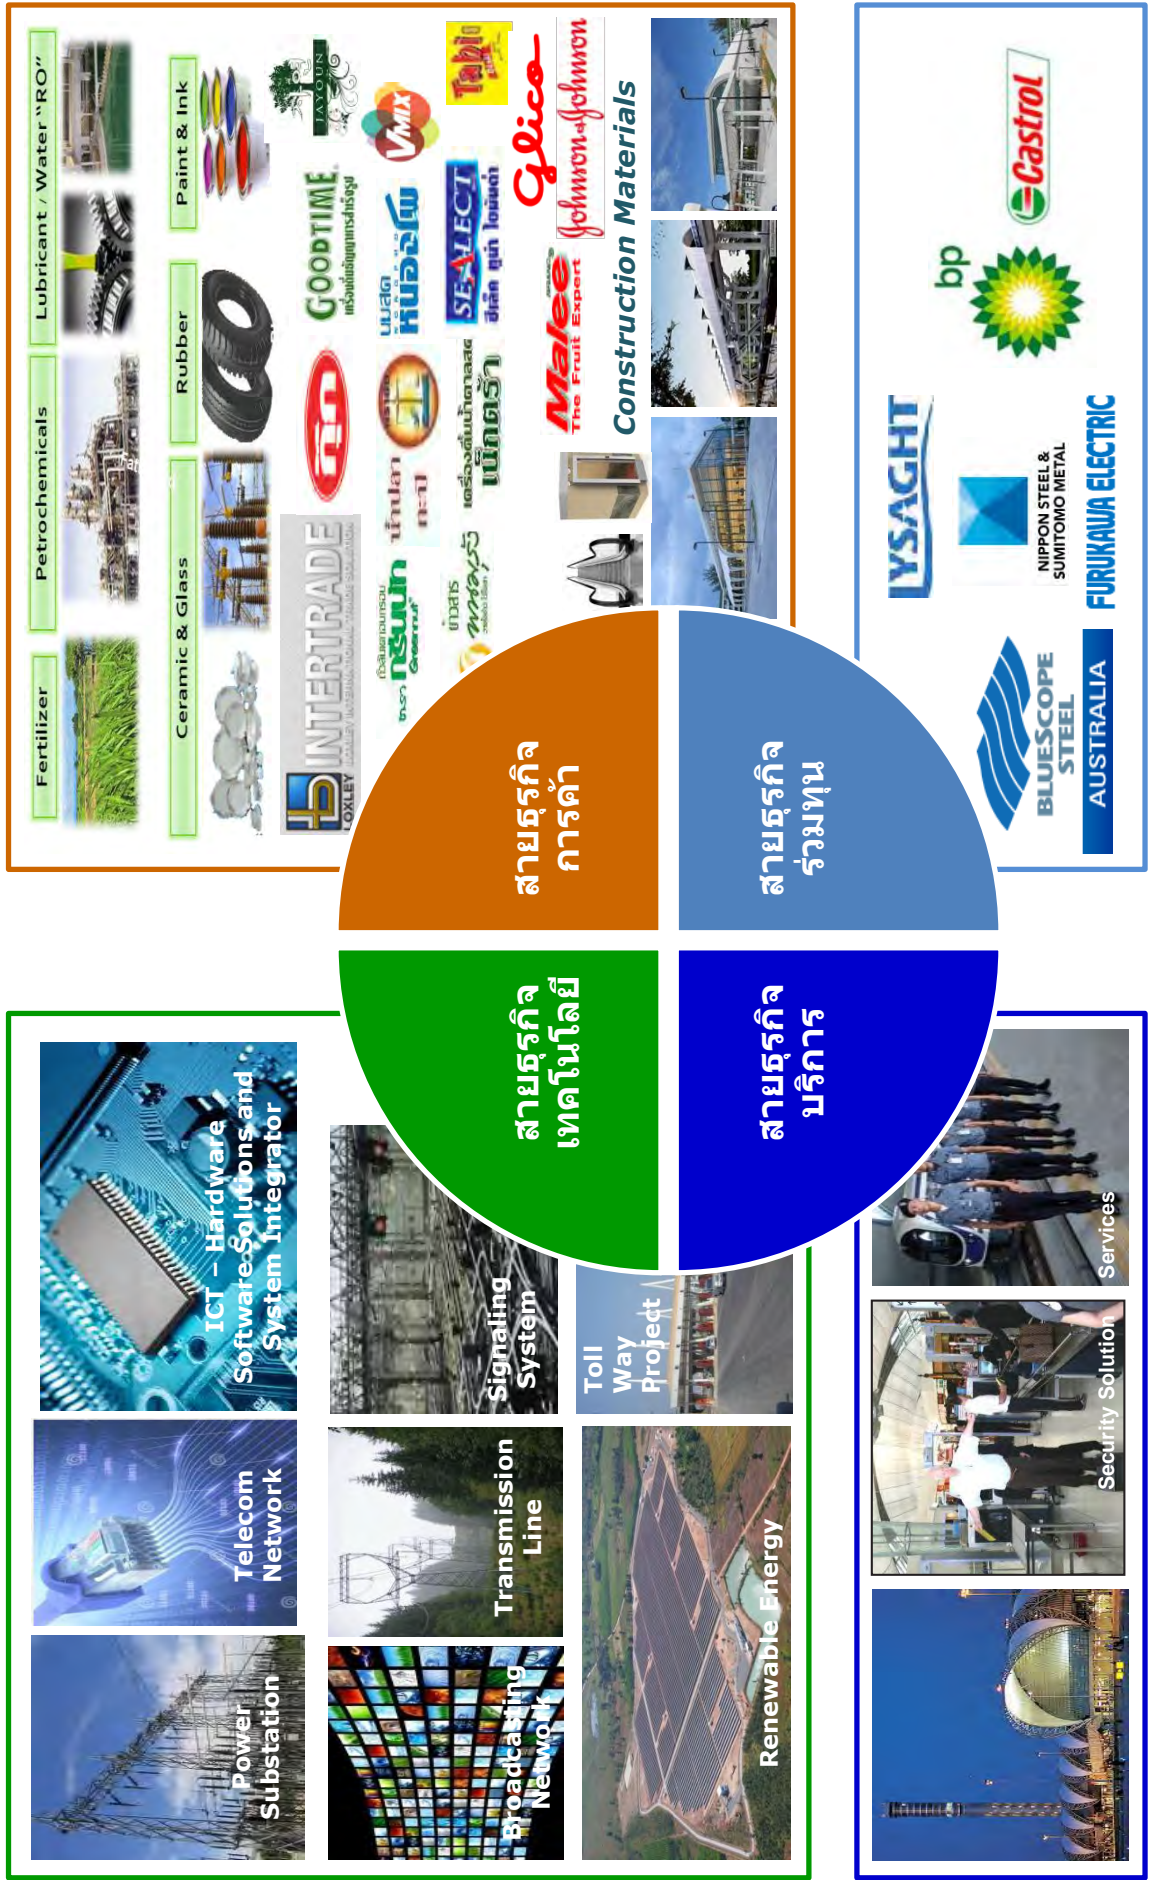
Fertilizer

Petrochemicals

Lubricant / Water "RO"

Ceramic & Glass

Rubber

Paint & Ink

INTERTRADE

LOXLEY

GOODTIME

JAYOUN

VMIX

Tabio

Malee The Fruit Expert

SEALECT

Glico

Johnson & Johnson

Construction Materials

สายธุรกิจ การค้า

สายธุรกิจ ร่วมทุน

LYSAGHT

bp

Castrol

NIPPON STEEL & SUMITOMO METAL

BLUESCOPE STEEL

AUSTRALIA

FURUKAWA ELECTRIC

สายธุรกิจ เทคโนโลยี

สายธุรกิจ บริการ

ICT – Hardware Software Solutions and System Integrator

Telecom Network

Power Substation

Signaling System

Transmission Line

Broadcasting Network

Toll Way Project

Renewable Energy

Services

Security Solution